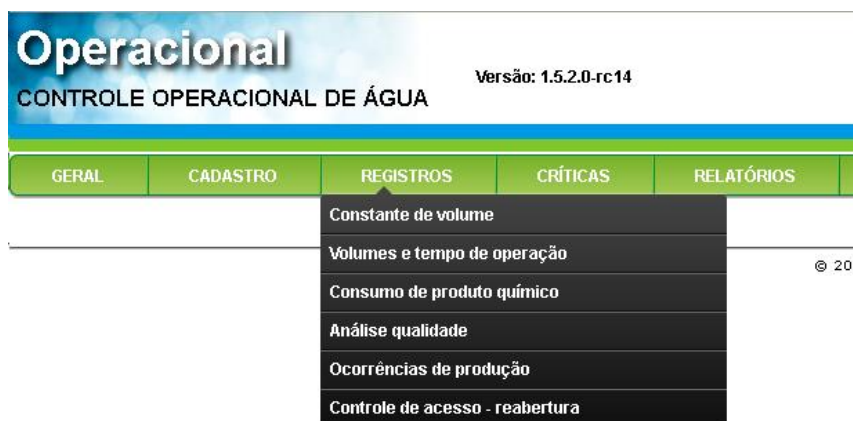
Operacional
CONTROLE OPERACIONAL DE ÁGUA

Versão: 1.5.2.0-rc14

GERAL
CADASTRO
REGISTROS
CRÍTICAS
RELATÓRIOS

Constante de volume
Volumes e tempo de operação
Consumo de produto químico
Análise qualidade
Ocorrências de produção
Controle de acesso - reabertura

© 20